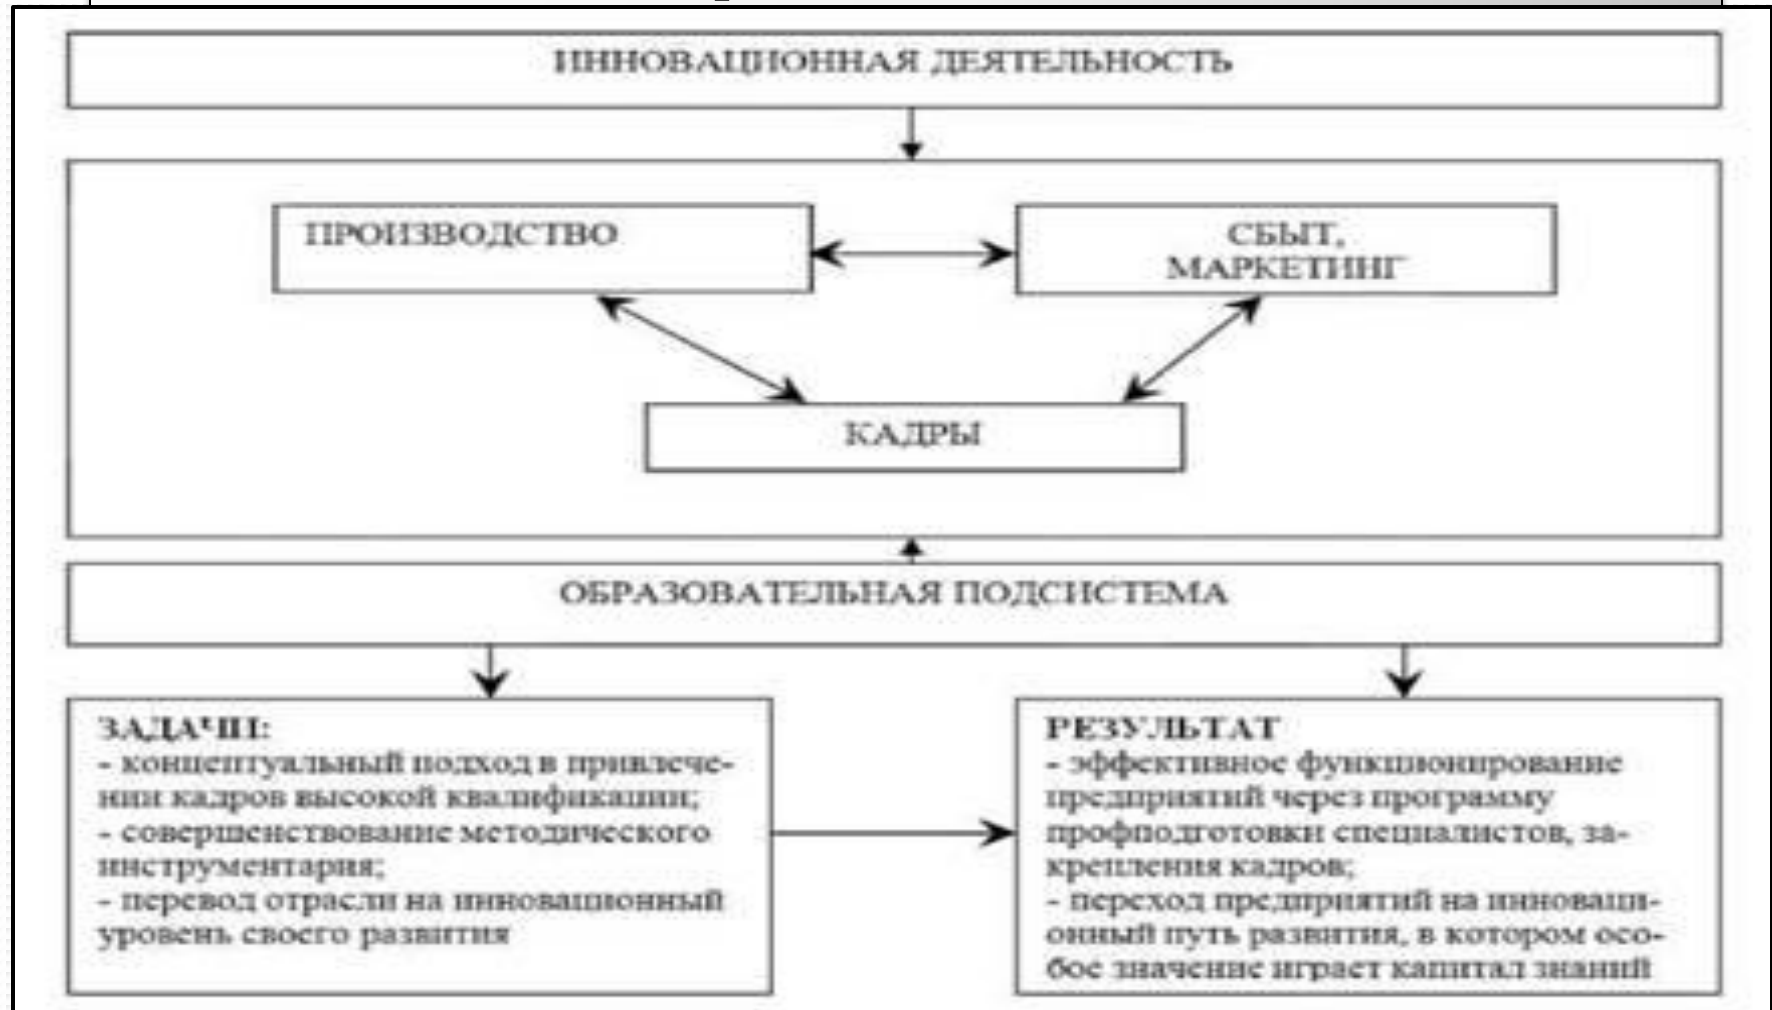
ИННОВАЦИОННАЯ ДЕЯТЕЛЬНОСТЬ

ПРОИЗВОДСТВО

СБЫТ, МАРКЕТИНГ

КАДРЫ

ОБРАЗОВАТЕЛЬНАЯ ПОДСИСТЕМА

ЗАДАЧИ:
- концептуальный подход в привлечении кадров высокой квалификации;
- совершенствование методического инструментария;
- перевод отрасли на инновационный уровень своего развития

РЕЗУЛЬТАТ
- эффективное функционирование предприятий через программу профподготовки специалистов, закрепления кадров;
- переход предприятий на инновационный путь развития, в котором особое значение играет капитал знаний